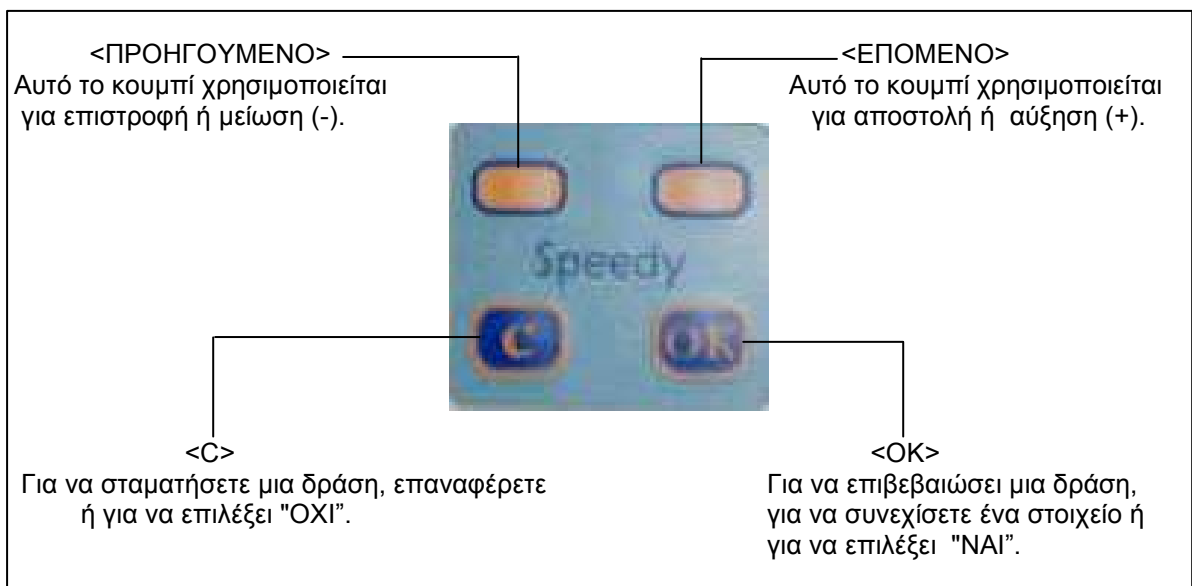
<ΠΡΟΗΓΟΥΜΕΝΟ>
Αυτό το κουμπί χρησιμοποιείται για επιστροφή ή μείωση (-).

<ΕΠΟΜΕΝΟ>
Αυτό το κουμπί χρησιμοποιείται για αποστολή ή αύξηση (+).

Speedy

C

OK

<C>
Για να σταματήσετε μια δράση, επαναφέρετε ή για να επιλέξει "ΟΧΙ".

<OK>
Για να επιβεβαιώσει μια δράση, για να συνεχίσετε ένα στοιχείο ή για να επιλέξει "ΝΑΙ".